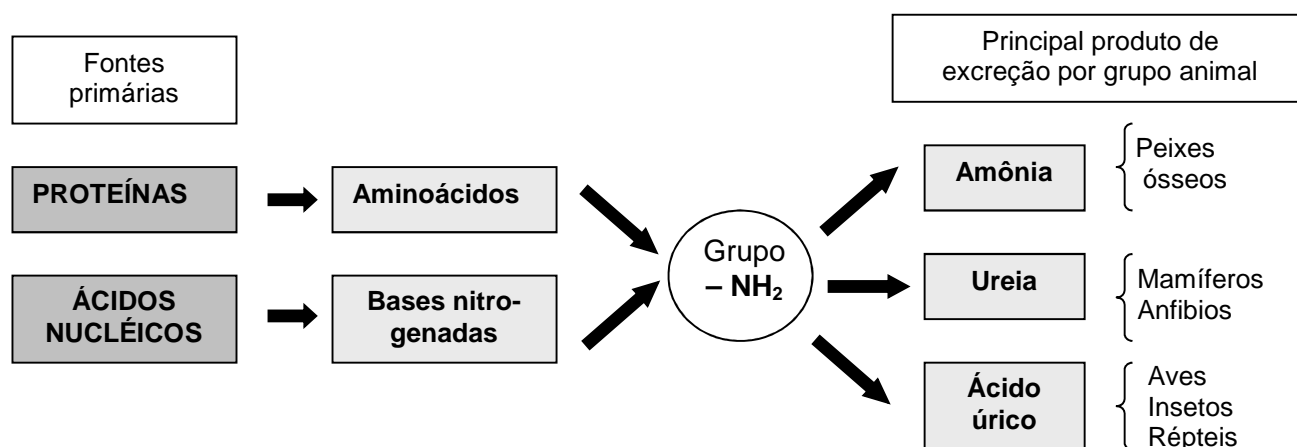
Fontes primárias

Principal produto de excreção por grupo animal

PROTEÍNAS

Aminoácidos

ÁCIDOS NUCLÉICOS

Bases nitrogenadas

Grupo – $NH_2$

Amônia

Peixes ósseos

Ureia

Mamíferos Anfibios

Ácido úrico

Aves Insetos Répteis